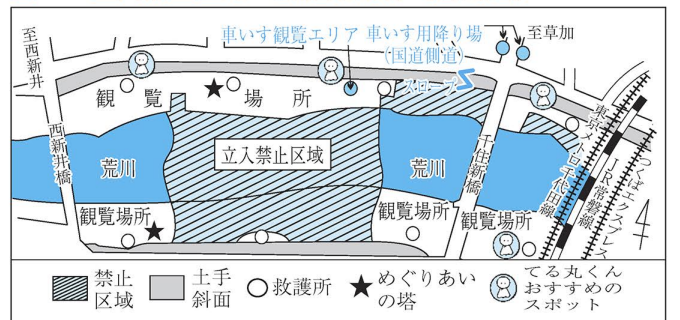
至西新井

車いす観覧エリア 車いす用降り場（国道側道）

至草加

観覧場所

スロープ

西新井橋

荒川

立入禁止区域

荒川

千住新橋

東京メトロ千代田線

JR常磐線

つくばエクスプレス

観覧場所

観覧場所

観覧場所

禁止区域

土手斜面

救護所

めぐりあいの塔

てる丸くんおすすめのスポット